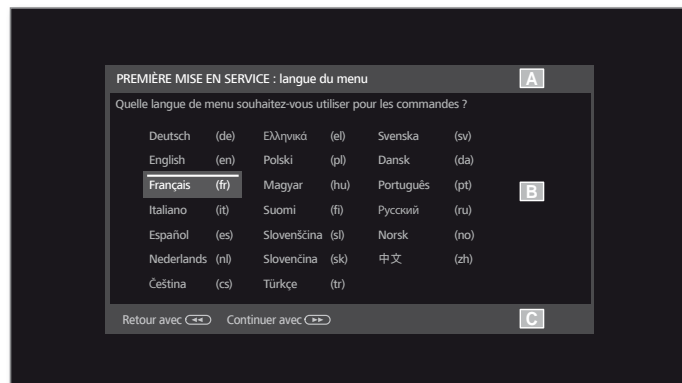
PREMIÈRE MISE EN SERVICE : langue du menu

A

Quelle langue de menu souhaitez-vous utiliser pour les commandes ?

| | | | | | |
|---|---|---|---|---|---|
| Deutsch | (de) | Ελληνικά | (el) | Svenska | (sv) |
| English | (en) | Polski | (pl) | Dansk | (da) |
| Français | (fr) | Magyar | (hu) | Português | (pt) |
| Italiano | (it) | Suomi | (fi) | Русский | (ru) |
| Español | (es) | Slovenščina | (sl) | Norsk | (no) |
| Nederlands | (nl) | Slovenčina | (sk) | 中文 | (zh) |
| Čeština | (cs) | Türkçe | (tr) | | |

B

Retour avec ◄◄ Continuer avec ►►

C